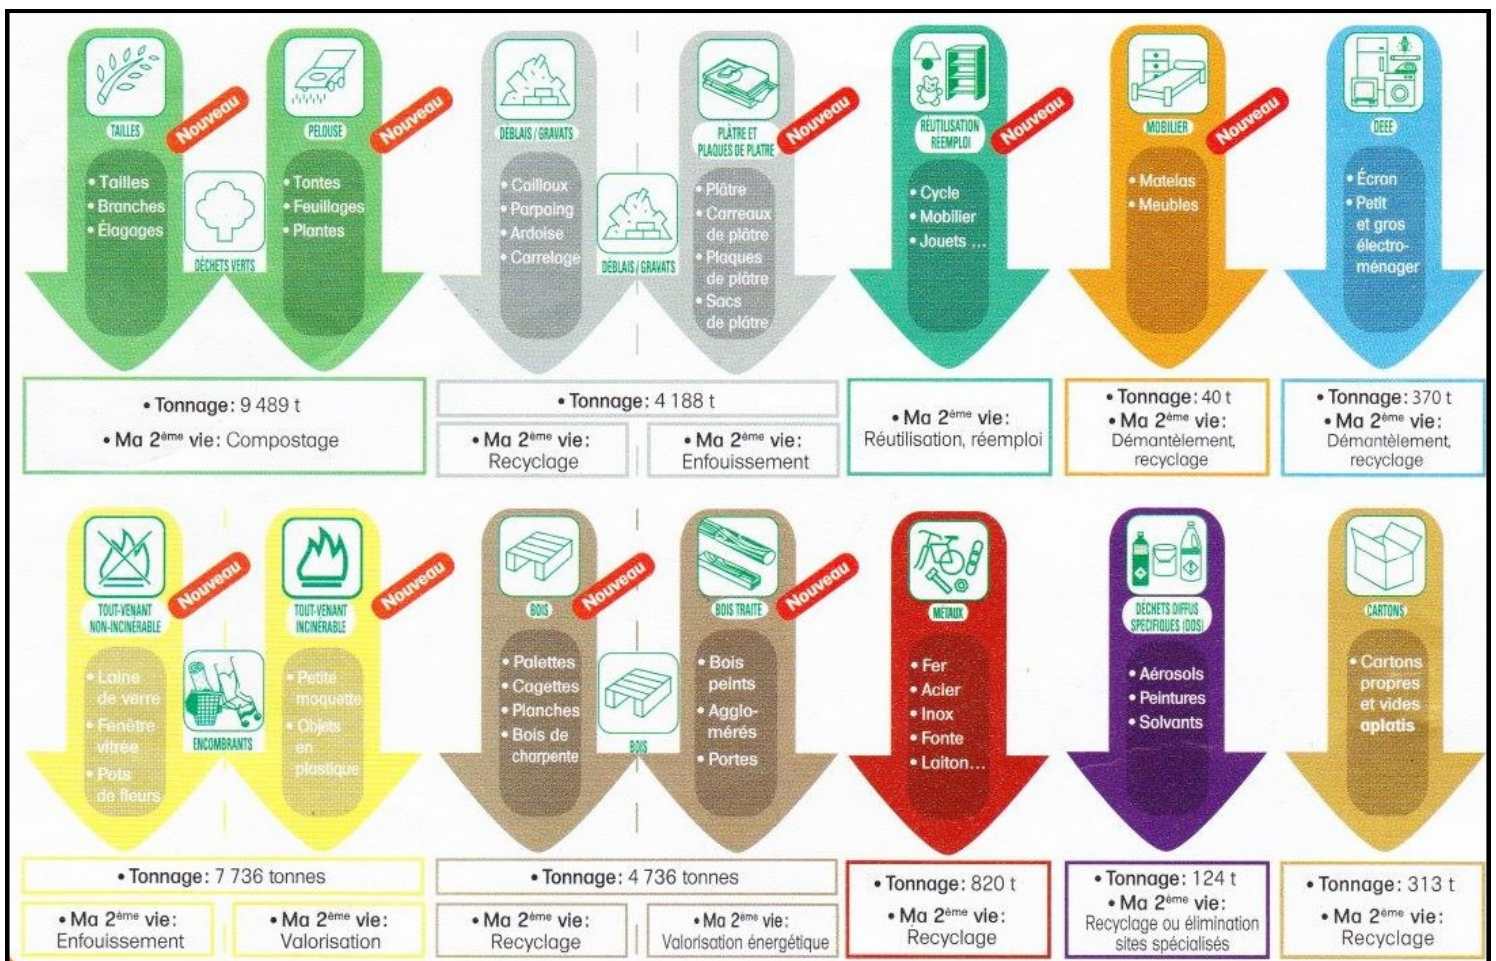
TAILLES
Nouveau
• Tailles
• Branches
• Élagages

DÉCHETS VERTS

PELOUSE
Nouveau
• Tontes
• Feuillages
• Plantes

• Tonnage: 9 489 t
• Ma 2ème vie: Compostage

DÉBLAIS / GRAVATS
• Cailloux
• Parpaing
• Ardoise
• Carrelage

DÉBLAIS / GRAVATS

PLÂTRE ET PLAQUES DE PLÂTRE
Nouveau
• Plâtre
• Carreaux de plâtre
• Plaques de plâtre
• Sacs de plâtre

• Tonnage: 4 188 t
• Ma 2ème vie: Recyclage
• Ma 2ème vie: Enfouissement

RÉUTILISATION RÉEMPLOI
Nouveau
• Cycle
• Mobilier
• Jouets ...

• Ma 2ème vie: Réutilisation, réemploi

MOBILIER
Nouveau
• Matelas
• Meubles

• Tonnage: 40 t
• Ma 2ème vie: Démantèlement, recyclage

DEEE
• Écran
• Petit et gros électroménager

• Tonnage: 370 t
• Ma 2ème vie: Démantèlement, recyclage

TOUT-VENANT NON-INCINÉRABLE
Nouveau
• Laine de verre
• Fenêtre vitrée
• Pots de fleurs

ENCOMBRANTS

TOUT-VENANT INCINÉRABLE
Nouveau
• Petite moquette
• Objets en plastique

• Tonnage: 7 736 tonnes
• Ma 2ème vie: Enfouissement
• Ma 2ème vie: Valorisation

BOIS
Nouveau
• Palettes
• Cagettes
• Planches
• Bois de charpente

BOIS

BOIS TRAITÉ
Nouveau
• Bois peints
• Agglomérés
• Portes

• Tonnage: 4 736 tonnes
• Ma 2ème vie: Recyclage
• Ma 2ème vie: Valorisation énergétique

MÉTAUX
• Fer
• Acier
• Inox
• Fonte
• Laiton...

• Tonnage: 820 t
• Ma 2ème vie: Recyclage

DÉCHETS DIFFUS SPÉCIFIQUES (DDS)
• Aérosols
• Peintures
• Solvants

• Tonnage: 124 t
• Ma 2ème vie: Recyclage ou élimination sites spécialisés

CARTONS
• Cartons propres et vides aplatis

• Tonnage: 313 t
• Ma 2ème vie: Recyclage